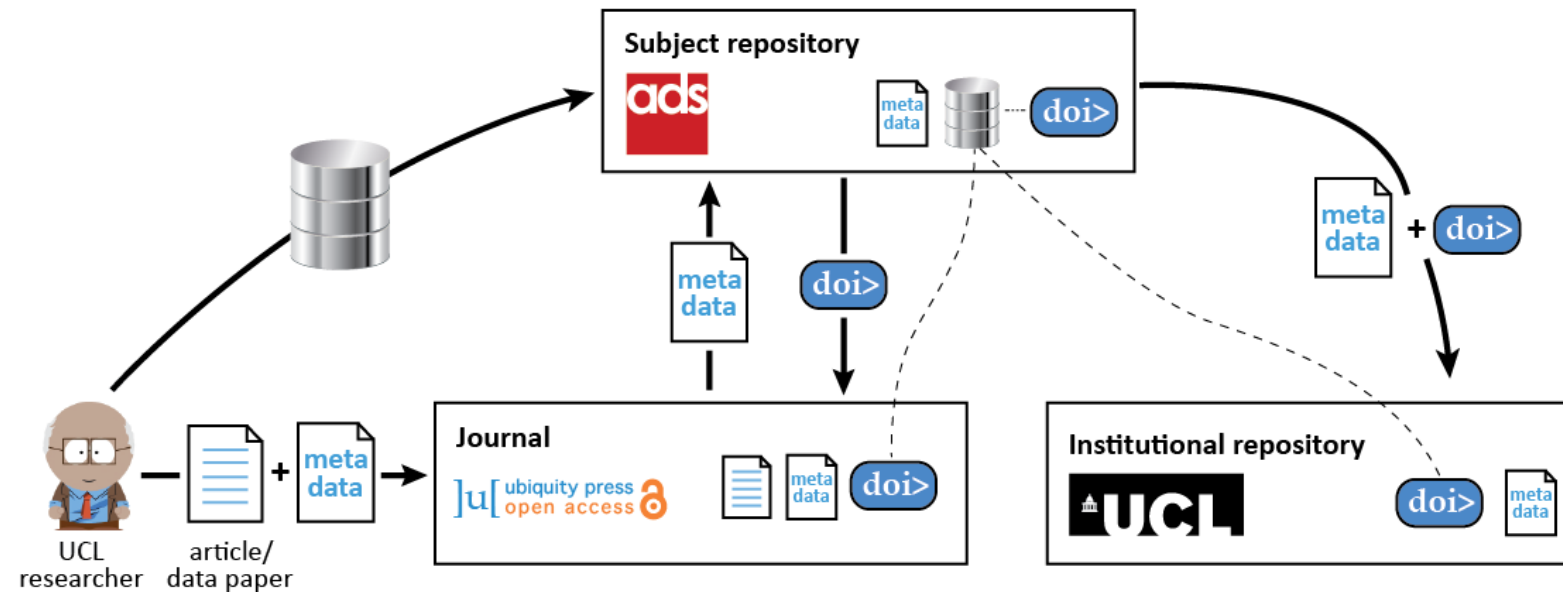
Subject repository

ads

meta data

doi>

meta data

+ doi>

meta data

doi>

UCL researcher

article/ data paper

+ meta data

Journal

]u[ ubiquity press open access

meta data

doi>

Institutional repository

UCL

doi>

meta data